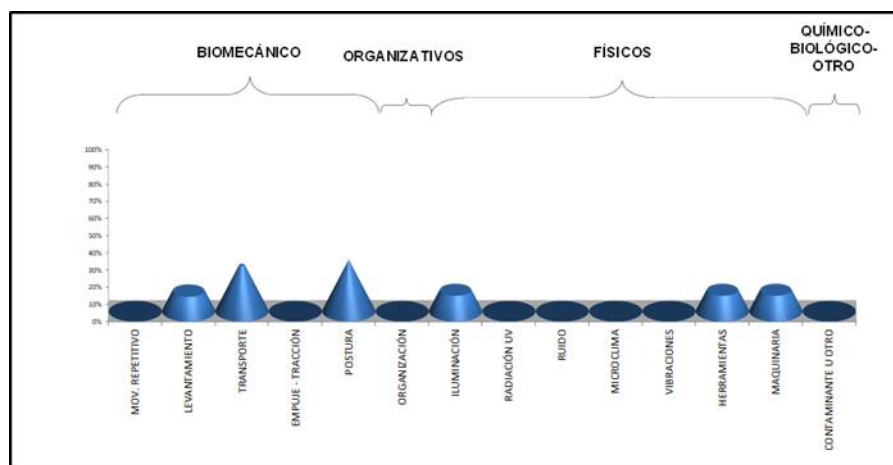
BIOMECÁNICO

ORGANIZATIVOS

FÍSICOS

QUÍMICO-BIOLÓGICO-OTRO

100%
90%
80%
70%
60%
50%
40%
30%
20%
10%
0%

MOV. REPETITIVO
LEVANTAMIENTO
TRANSPORTE
EMPUJE - TRACCIÓN
POSTURA
ORGANIZACIÓN
ILUMINACIÓN
RADIACIÓN UV
RUIDO
MICROCLIMA
VIBRACIONES
HERRAMIENTAS
MAQUINARIA
CONTAMINANTE U OTRO